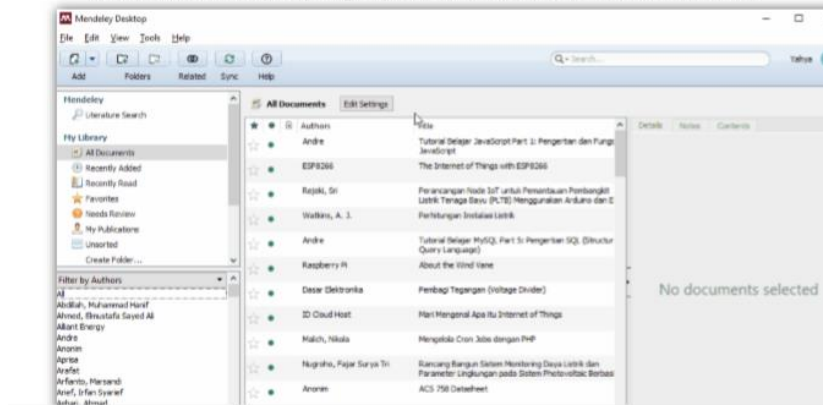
Mendeley Desktop

File Edit View Tools Help

Add Folders Related Sync Help

Q• Search...

Yahya

Mendeley
Literature Search

My Library
All Documents
Recently Added
Recently Read
Favorites
Needs Review
My Publications
Unsorted
Create Folder...

Filter by Authors
All
Abdillah, Muhammad Hanif
Ahmed, Elmustafa Sayed Ali
Alliant Energy
Andre
Anonim
Aprisa
Arafat
Arfianto, Mersandi
Arief, Irfan Syarief
Arhan, Ahmad

All Documents Edit Settings

| Authors | Title |
|---|---|
| Andre | Tutorial Belajar JavaScript Part 1: Pengertian dan Fungs JavaScript |
| ESP8266 | The Internet of Things with ESP8266 |
| Rejeki, Sri | Perancangan Node IoT untuk Pemantauan Pembangkit Listrik Tenaga Bayu (PLTB) Menggunakan Arduino dan E |
| Watkins, A. J. | Perhitungan Instalasi Listrik |
| Andre | Tutorial Belajar MySQL Part 5: Pengertian SQL (Structur Query Language) |
| Raspberry Pi | About the Wind Vane |
| Dasar Elektronika | Pembagi Tegangan (Voltage Divider) |
| ID Cloud Host | Mari Mengenal Apa itu Internet of Things |
| Malich, Nikola | Mengelola Cron Jobs dengan PHP |
| Nugroho, Fajar Surya Tri | Rancang Bangun Sistem Monitoring Daya Listrik dan Parameter Lingkungan pada Sistem Photovoltaic Berbasi |
| Anonim | ACS 758 Datasheet |

Details Notes Contents

No documents selected